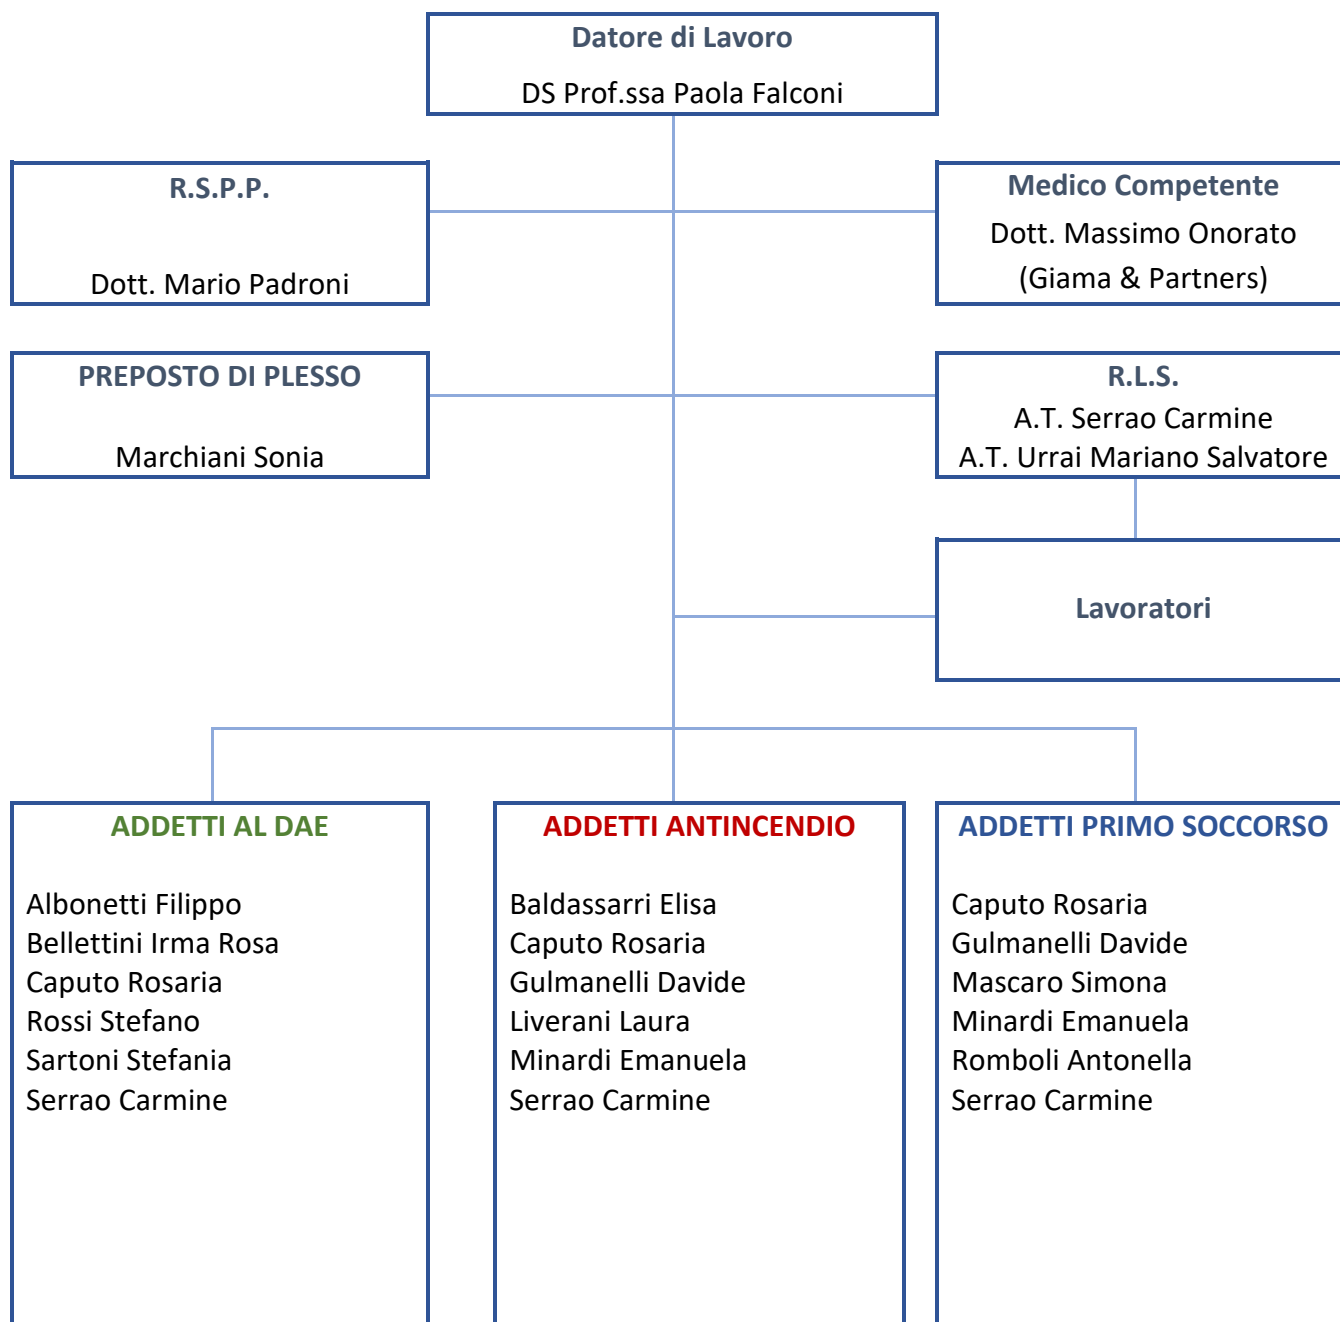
Datore di Lavoro

DS Prof.ssa Paola Falconi

R.S.P.P.

Dott. Mario Padroni

Medico Competente

Dott. Massimo Onorato
(Giama & Partners)

PREPOSTO DI PLESSO

Marchiani Sonia

R.L.S.
A.T. Serrao Carmine
A.T. Urrai Mariano Salvatore

Lavoratori

ADDETTI AL DAE

Albonetti Filippo
Bellettini Irma Rosa
Caputo Rosaria
Rossi Stefano
Sartoni Stefania
Serrao Carmine

ADDETTI ANTINCENDIO

Baldassarri Elisa
Caputo Rosaria
Gulmanelli Davide
Liverani Laura
Minardi Emanuela
Serrao Carmine

ADDETTI PRIMO SOCCORSO

Caputo Rosaria
Gulmanelli Davide
Mascaro Simona
Minardi Emanuela
Romboli Antonella
Serrao Carmine